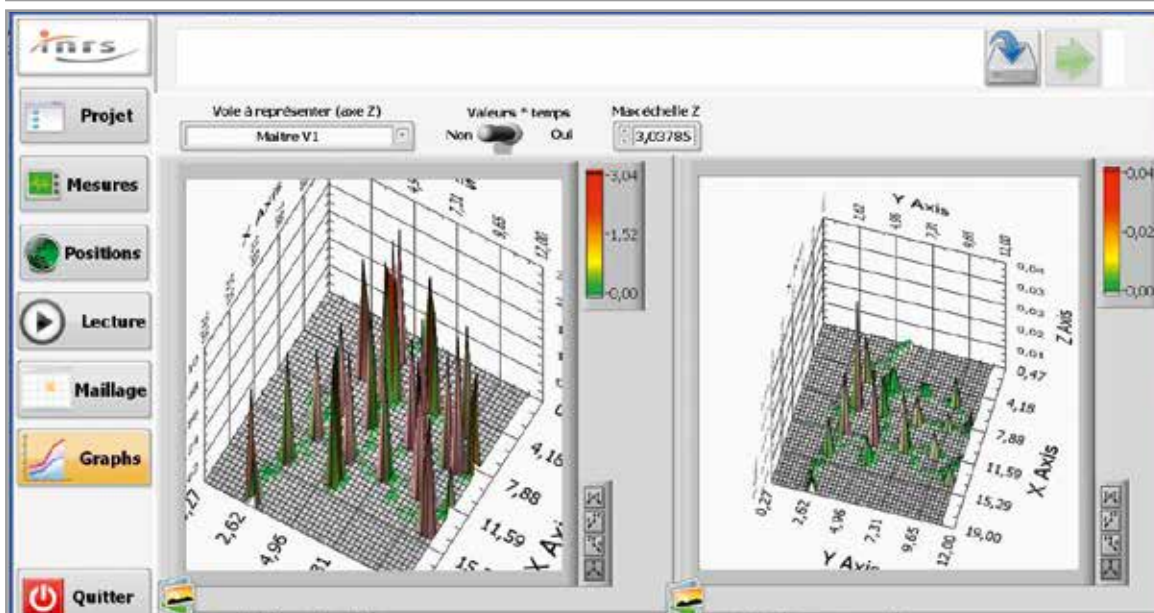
inrs

Projet

Mesures

Positions

Lecture

Maillage

Graphs

Quitter

Voie à représenter (axe Z)
Maitre V1

Valeurs * temps
Non Oui

Max échelle Z
3,03785

3,04
1,52
0,00

X Axis
2,27
2,62
4,96
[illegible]31
4,16
7,88
11,59
15,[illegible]
X Axi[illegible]

0,04
0,02
0,00

Y Axis
2,62
4,96
7,31
9,65
12,00
0,04
0,03
0,03
0,02
0,02
0,01
Z Axis
0,47
4,18
7,88
11,59
15,29
19,00
X Axis
0,27
2,62
4,96
7,31
9,65
12,00
Y Axi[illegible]